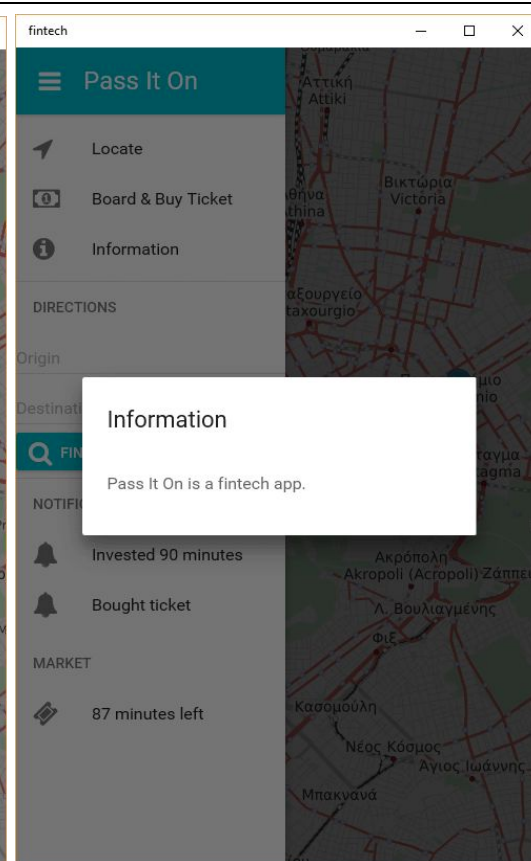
fintech

Pass It On

Locate

Board & Buy Ticket

Information

DIRECTIONS

Origin

Destinati

FI

NOTIFI

Invested 90 minutes

Bought ticket

MARKET

87 minutes left

Information

Pass It On is a fintech app.

Αττική
Attiki

Βικτώρια
Victoria

Αθήνα
thina

αξουργείο
taxourgio

μιο
nio

ταγμα
agma

Ακρόπολη
Akropoli (Acropoli) Ζάππει

Λ. Βουλιαγμένης

ΦΙΞ

Κασομούλη

Νέος Κόσμος

Άγιος Ιωάννης

Μπακανά